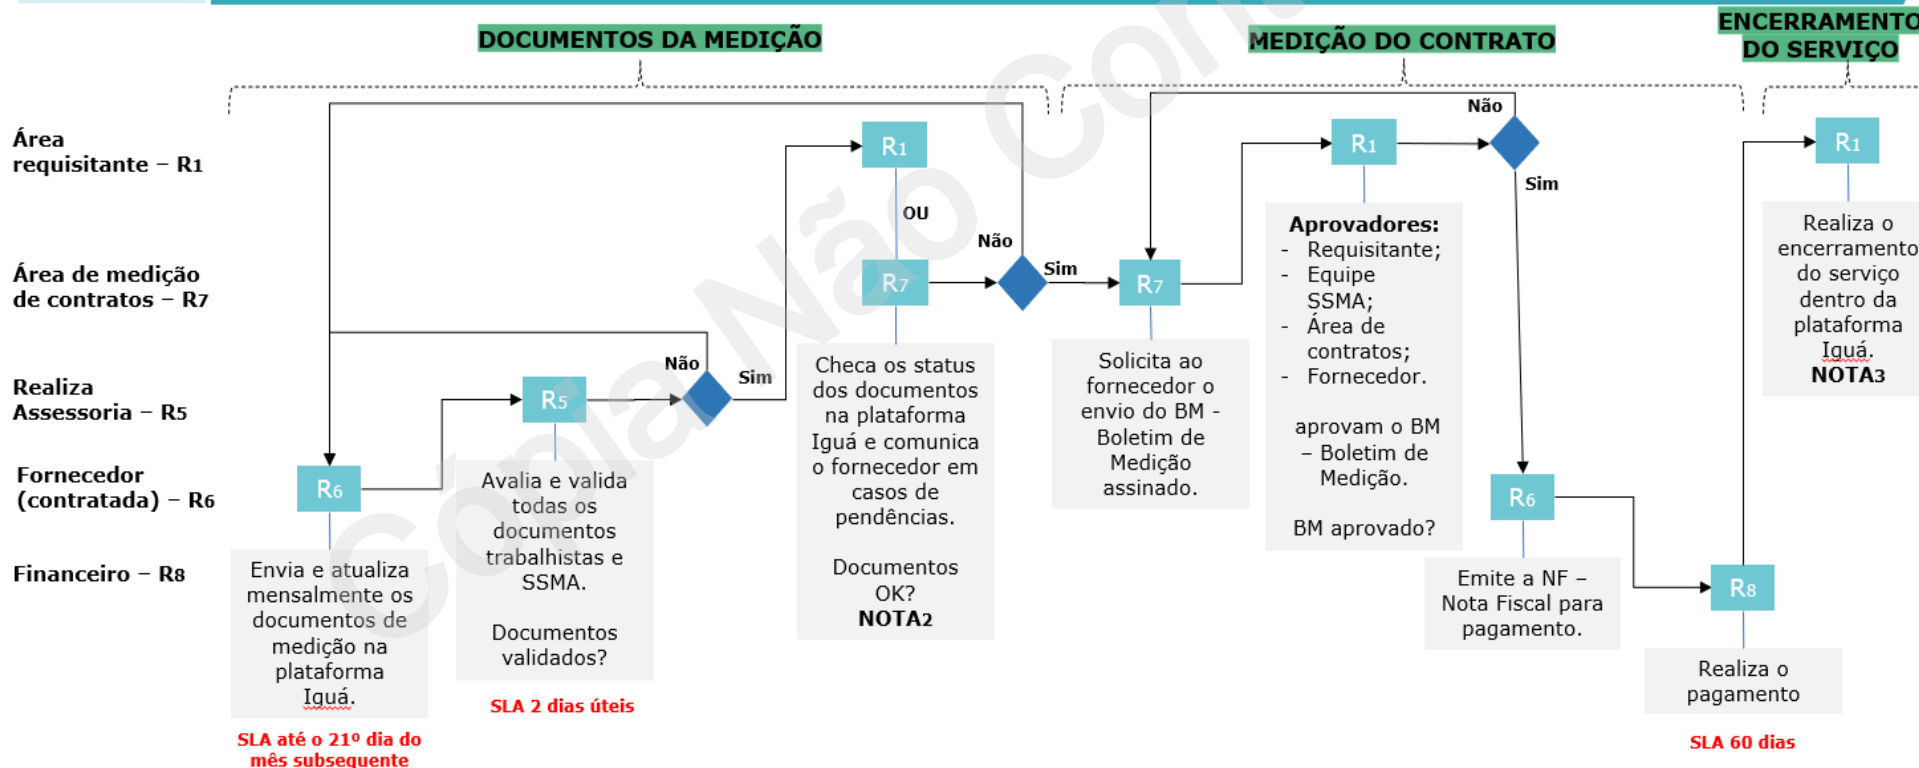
DOCUMENTOS DA MEDIÇÃO

MEDIÇÃO DO CONTRATO

ENCERRAMENTO DO SERVIÇO

Área requisitante – R1

Área de medição de contratos – R7

Realiza Assessoria – R5

Fornecedor (contratada) – R6

Financeiro – R8

R6

Envia e atualiza mensalmente os documentos de medição na plataforma Iguá.

SLA até o 21º dia do mês subsequente

R5

Avalia e valida todas os documentos trabalhistas e SSMA.

Documentos validados?

SLA 2 dias úteis

Não

Sim

R1

OU

R7

Checa os status dos documentos na plataforma Iguá e comunica o fornecedor em casos de pendências.

Documentos OK?
NOTA2

Não

Sim

R7

Solicita ao fornecedor o envio do BM - Boletim de Medição assinado.

R1

Aprovadores:
- Requisitante;
- Equipe SSMA;
- Área de contratos;
- Fornecedor.

aprovam o BM – Boletim de Medição.

BM aprovado?

Não

Sim

R6

Emite a NF – Nota Fiscal para pagamento.

R8

Realiza o pagamento

SLA 60 dias

R1

Realiza o encerramento do serviço dentro da plataforma Iguá.
NOTA3

Cópia Não Con